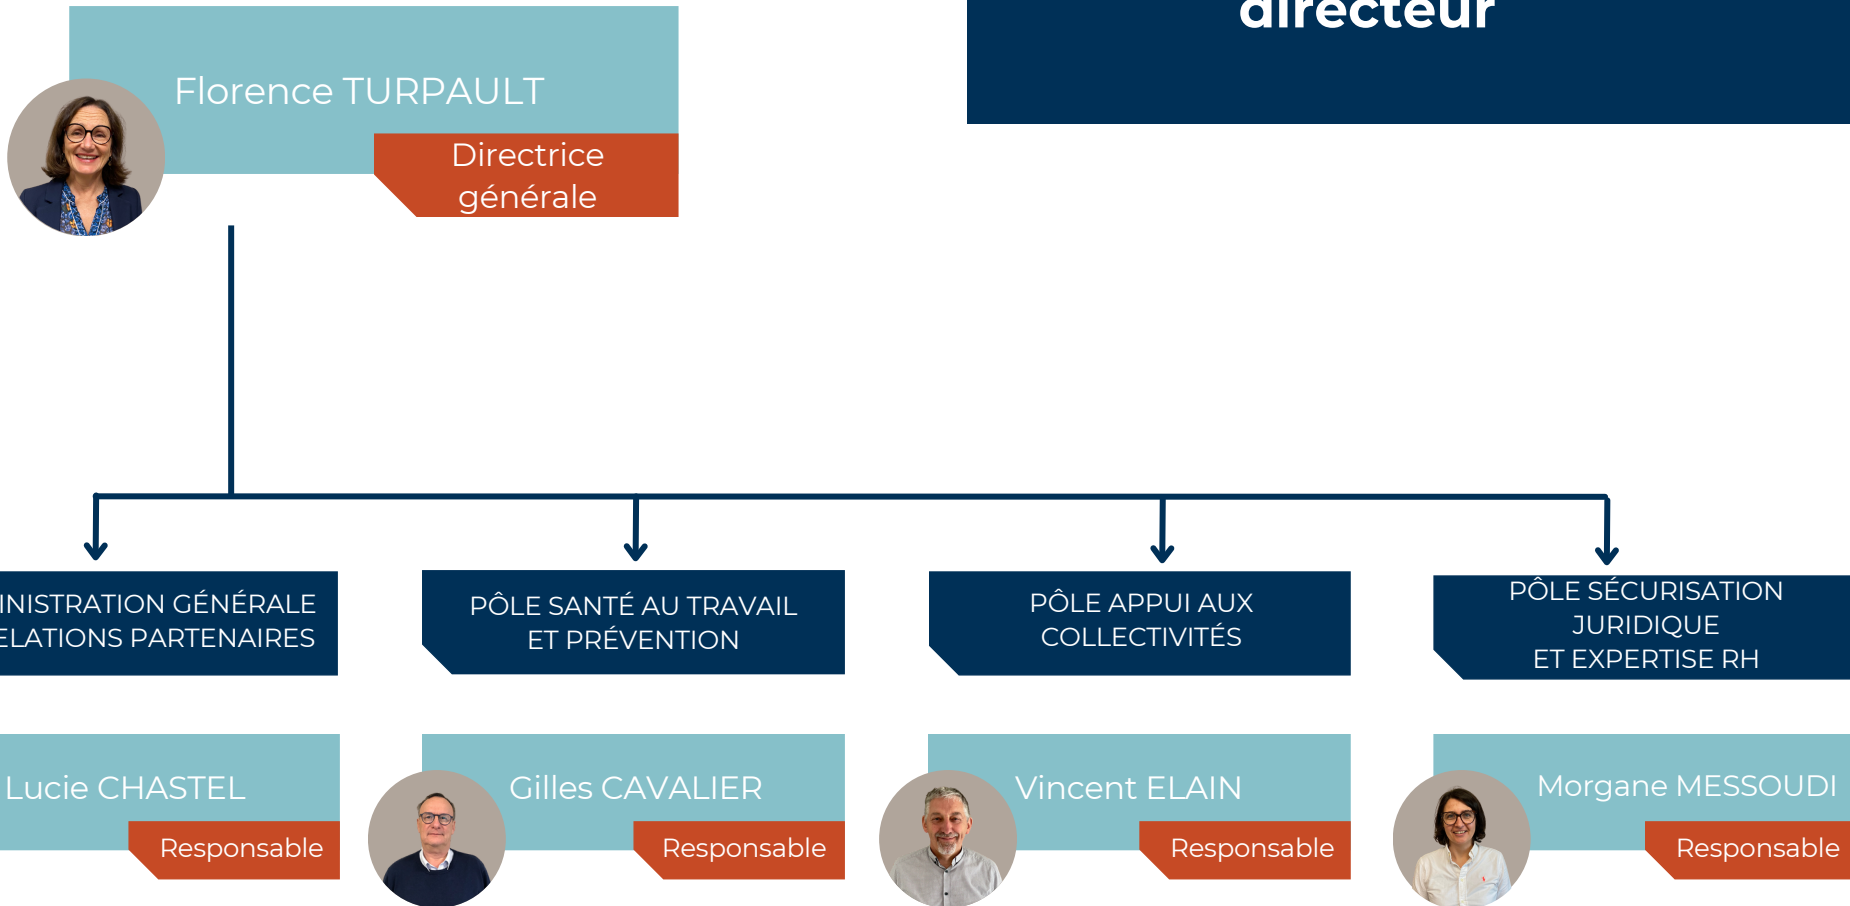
directeur

Florence TURPAULT
Directrice générale

INISTRATION GÉNÉRALE
ELATIONS PARTENAIRES

PÔLE SANTÉ AU TRAVAIL
ET PRÉVENTION

PÔLE APPUI AUX
COLLECTIVITÉS

PÔLE SÉCURISATION
JURIDIQUE
ET EXPERTISE RH

Lucie CHASTEL
Responsable

Gilles CAVALIER
Responsable

Vincent ELAIN
Responsable

Morgane MESSOUDI
Responsable